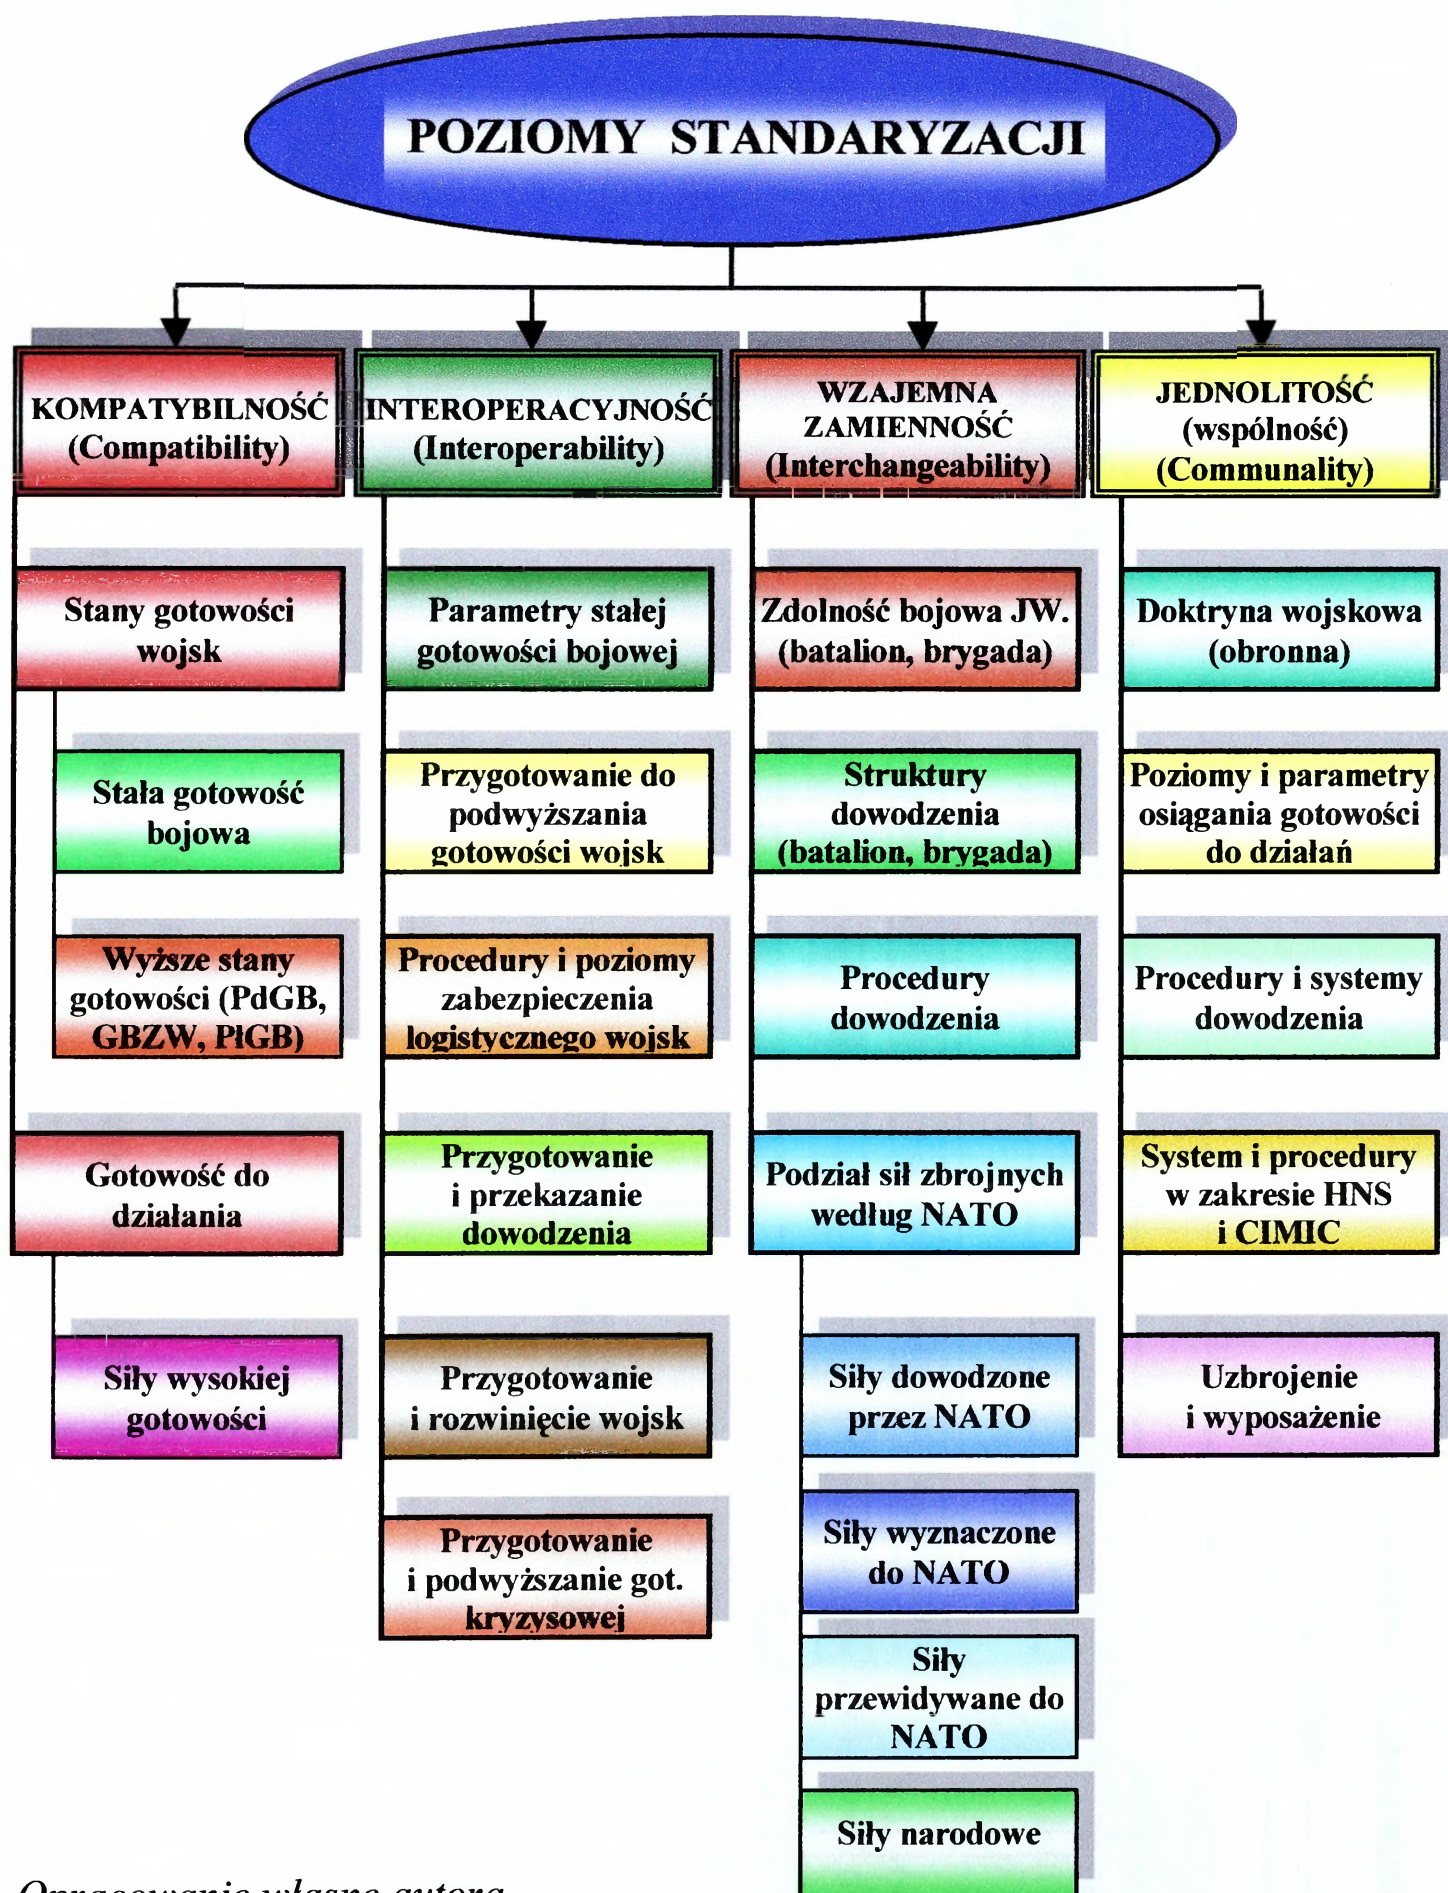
POZIOMY STANDARYZACJI

KOMPATYBILNOŚĆ (Compatibility)

Stany gotowości wojsk

Stała gotowość bojowa

Wyższe stany gotowości (PdGB, GBZW, PłGB)

Gotowość do działania

Siły wysokiej gotowości

INTEROPERACYJNOŚĆ (Interoperability)

Parametry stałej gotowości bojowej

Przygotowanie do podwyższania gotowości wojsk

Procedury i poziomy zabezpieczenia logistycznego wojsk

Przygotowanie i przekazanie dowodzenia

Przygotowanie i rozwinięcie wojsk

Przygotowanie i podwyższanie got. kryzysowej

WZAJEMNA ZAMIENNOŚĆ (Interchangeability)

Zdolność bojowa JW. (batalion, brygada)

Struktury dowodzenia (batalion, brygada)

Procedury dowodzenia

Podział sił zbrojnych według NATO

Siły dowodzone przez NATO

Siły wyznaczone do NATO

Siły przewidywane do NATO

Siły narodowe

JEDNOLITOŚĆ (wspólność) (Communality)

Doktryna wojskowa (obronna)

Poziomy i parametry osiągania gotowości do działań

Procedury i systemy dowodzenia

System i procedury w zakresie HNS i CIMIC

Uzbrojenie i wyposażenie

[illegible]